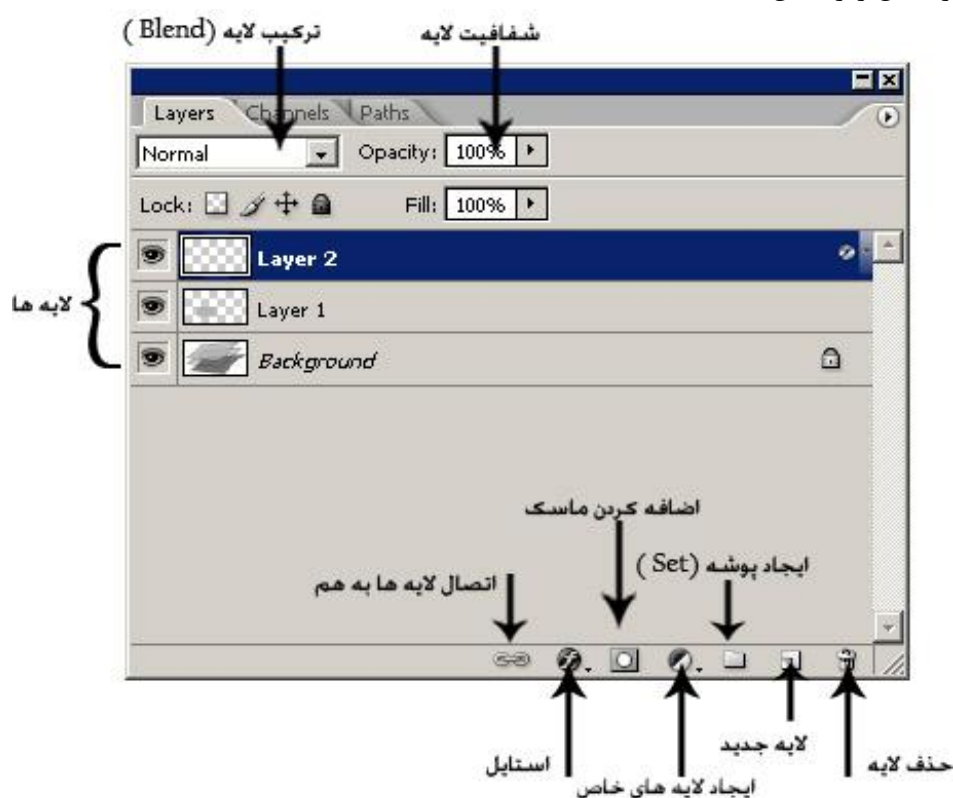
ترکیب لایه (Blend)
شفافیت لایه
Layers Channels Paths
Normal
Opacity: 100%
Lock:
Fill: 100%
Layer 2
Layer 1
Background
لایه ها
اضافه کردن ماسک
ایجاد پوشه (Set)
اتصال لایه ها به هم
لایه جدید
استایل
ایجاد لایه های خاص
حذف لایه